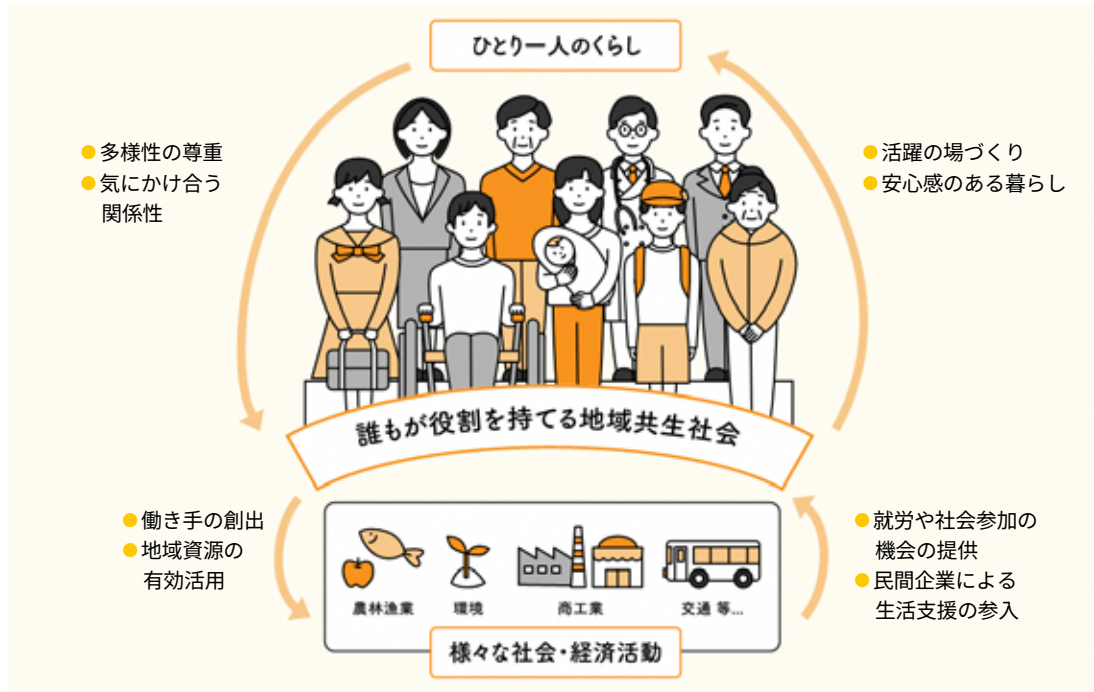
ひとり一人のくらし

● 多様性の尊重
● 気にかけ合う関係性

● 活躍の場づくり
● 安心感のある暮らし

誰もが役割を持てる地域共生社会

● 働き手の創出
● 地域資源の有効活用

● 就労や社会参加の機会の提供
● 民間企業による生活支援の参入

農林漁業

環境

商工業

交通 等…

様々な社会・経済活動